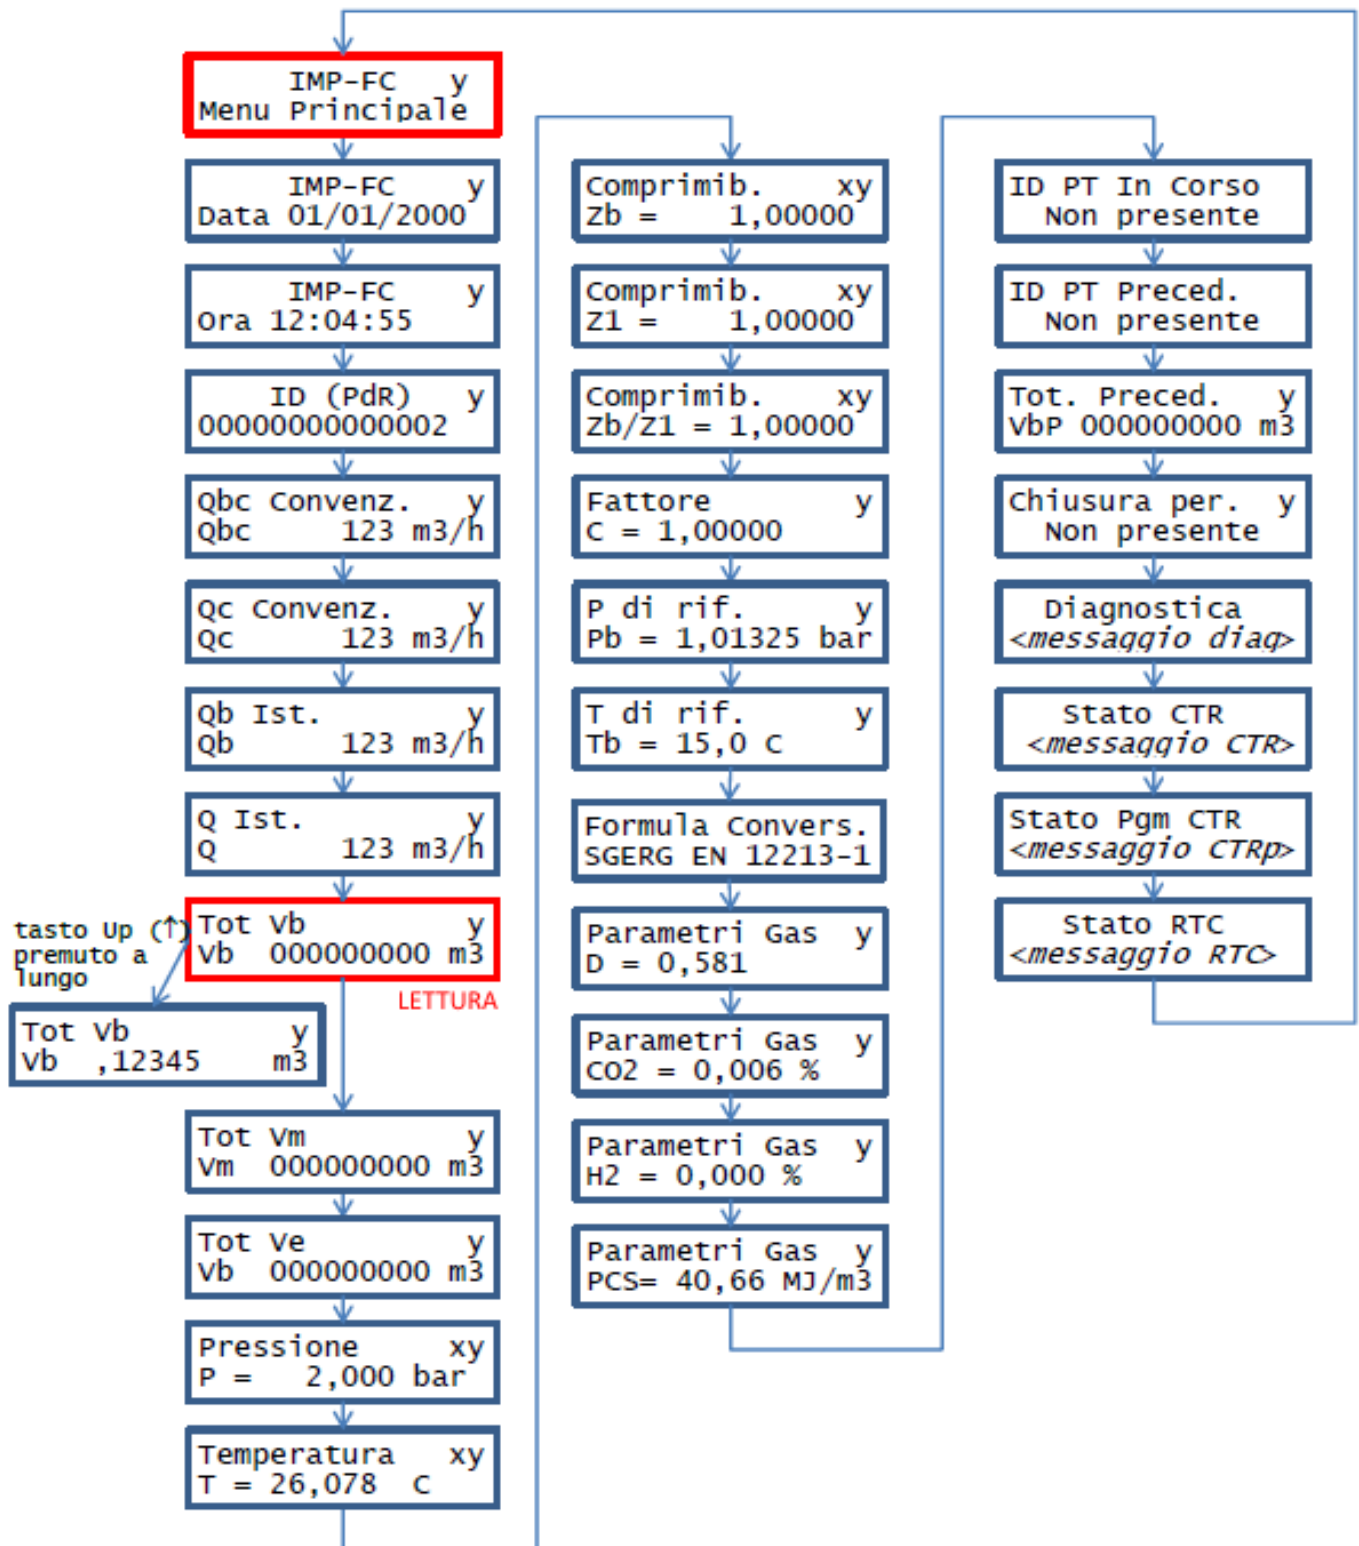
IMP-FC y
Menu Principale

IMP-FC y
Data 01/01/2000

IMP-FC y
Ora 12:04:55

ID (PdR) y
00000000000002

Qbc Convenz. y
Qbc 123 m3/h

Qc Convenz. y
Qc 123 m3/h

Qb Ist. y
Qb 123 m3/h

Q Ist. y
Q 123 m3/h

tasto Up (↑) premuto a lungo

Tot Vb y
Vb 000000000 m3

LETTURA

Tot Vb y
Vb ,12345 m3

Tot Vm y
Vm 000000000 m3

Tot Ve y
Vb 000000000 m3

Pressione xy
P = 2,000 bar

Temperatura xy
T = 26,078 C

Comprimib. xy
Zb = 1,00000

Comprimib. xy
Z1 = 1,00000

Comprimib. xy
Zb/Z1 = 1,00000

Fattore y
C = 1,00000

P di rif. y
Pb = 1,01325 bar

T di rif. y
Tb = 15,0 C

Formula Convers.
SGERG EN 12213-1

Parametri Gas y
D = 0,581

Parametri Gas y
CO2 = 0,006 %

Parametri Gas y
H2 = 0,000 %

Parametri Gas y
PCS= 40,66 MJ/m3

ID PT In Corso
Non presente

ID PT Preced.
Non presente

Tot. Preced. y
VbP 000000000 m3

Chiusura per. y
Non presente

Diagnostica
<messaggio diag>

Stato CTR
<messaggio CTR>

Stato Pgm CTR
<messaggio CTRp>

Stato RTC
<messaggio RTC>